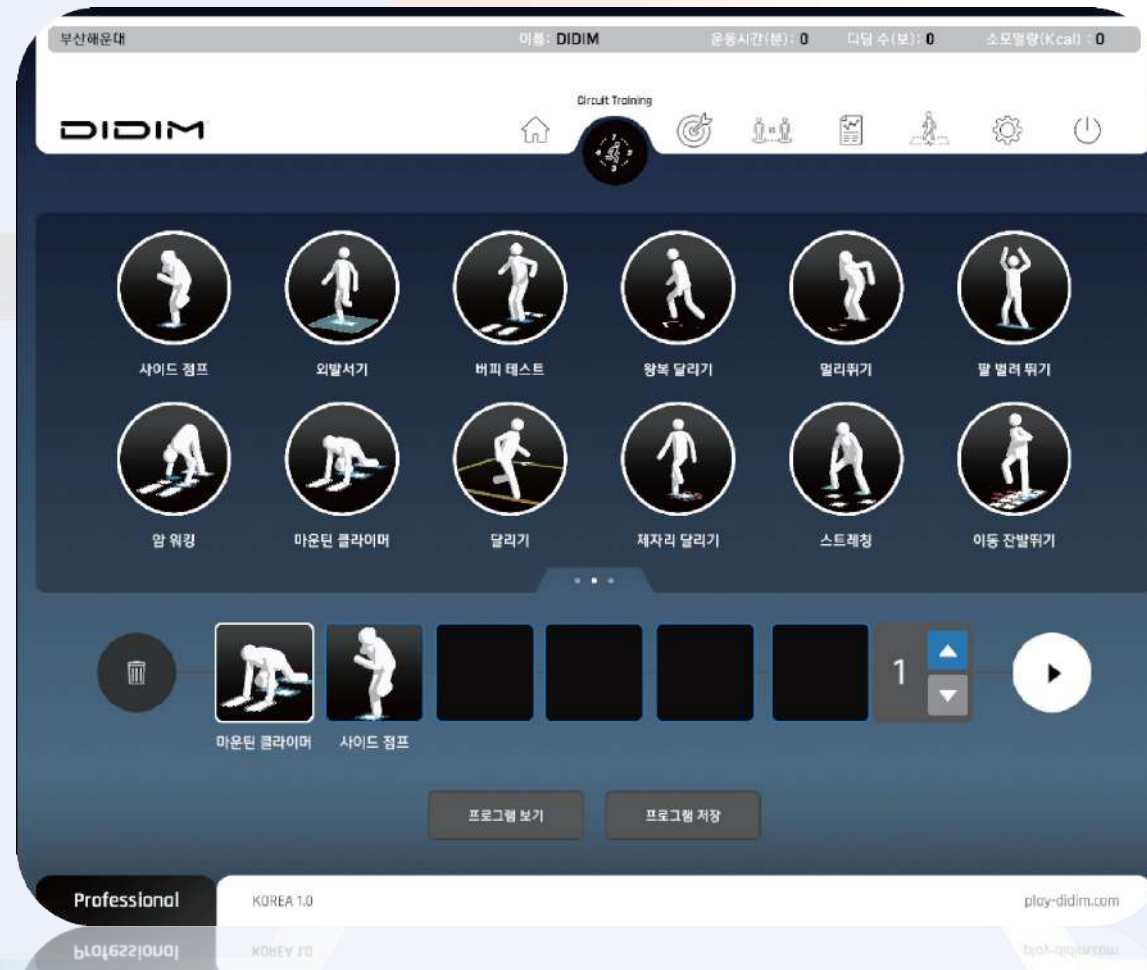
부산해운대 이름: DIDIM 운동시간(분): 0 디딤 수(보): 0 소모열량(Kcal): 0

DIDIM

Circuit Training

사이드 점프
외발서기
버피 테스트
왕복 달리기
멀리뛰기
팔 벌려 뛰기
암 워킹
마운틴 클라이머
달리기
제자리 달리기
스트레칭
이동 잔발뛰기

마운틴 클라이머
사이드 점프
1

프로그램 보기
프로그램 저장

Professional
KOREA 1.0
play-didim.com